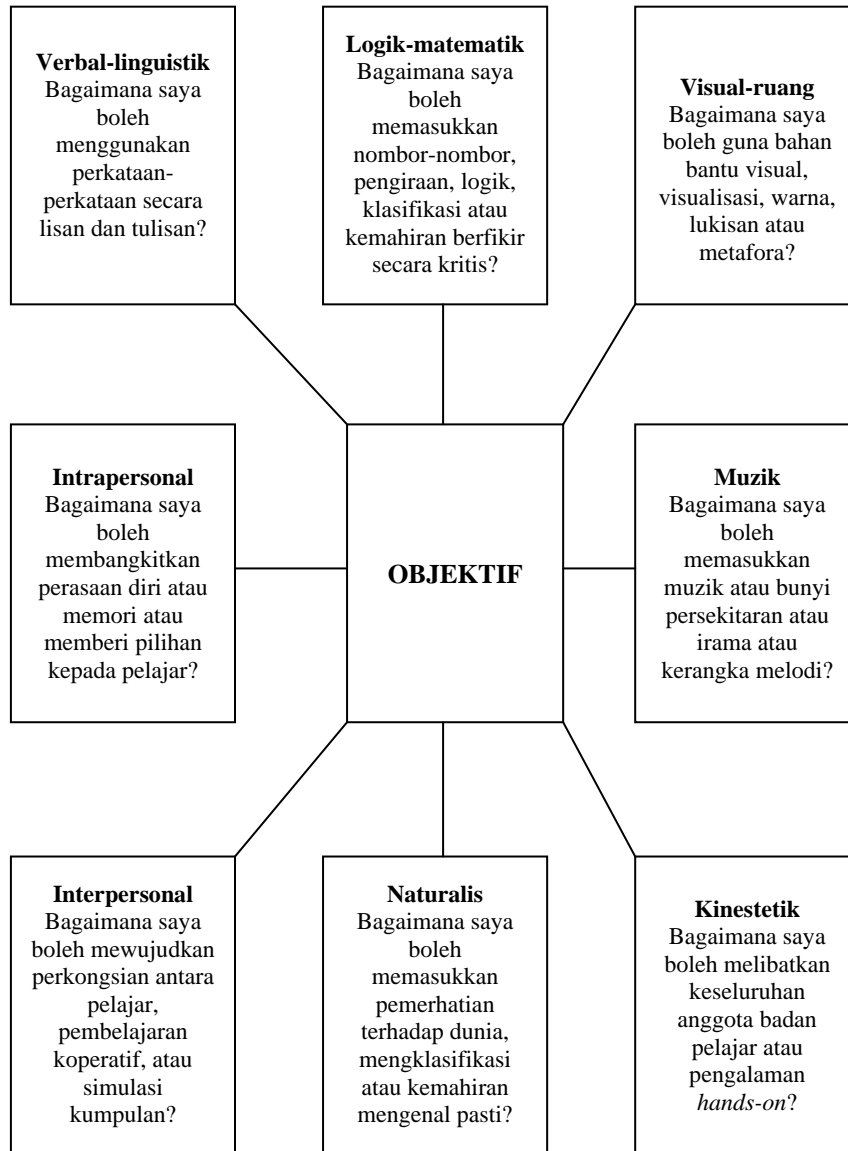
**Verbal-linguistik**
Bagaimana saya boleh menggunakan perkataan-perkataan secara lisan dan tulisan?

**Logik-matematik**
Bagaimana saya boleh memasukkan nombor-nombor, pengiraan, logik, klasifikasi atau kemahiran berfikir secara kritis?

**Visual-ruang**
Bagaimana saya boleh guna bahan bantu visual, visualisasi, warna, lukisan atau metafora?

**Intrapersonal**
Bagaimana saya boleh membangkitkan perasaan diri atau memori atau memberi pilihan kepada pelajar?

**OBJEKTIF**

**Muzik**
Bagaimana saya boleh memasukkan muzik atau bunyi persekitaran atau irama atau kerangka melodi?

**Interpersonal**
Bagaimana saya boleh mewujudkan perkongsian antara pelajar, pembelajaran koperatif, atau simulasi kumpulan?

**Naturalis**
Bagaimana saya boleh memasukkan pemerhatian terhadap dunia, mengklasifikasi atau kemahiran mengenal pasti?

**Kinestetik**
Bagaimana saya boleh melibatkan keseluruhan anggota badan pelajar atau pengalaman *hands-on*?